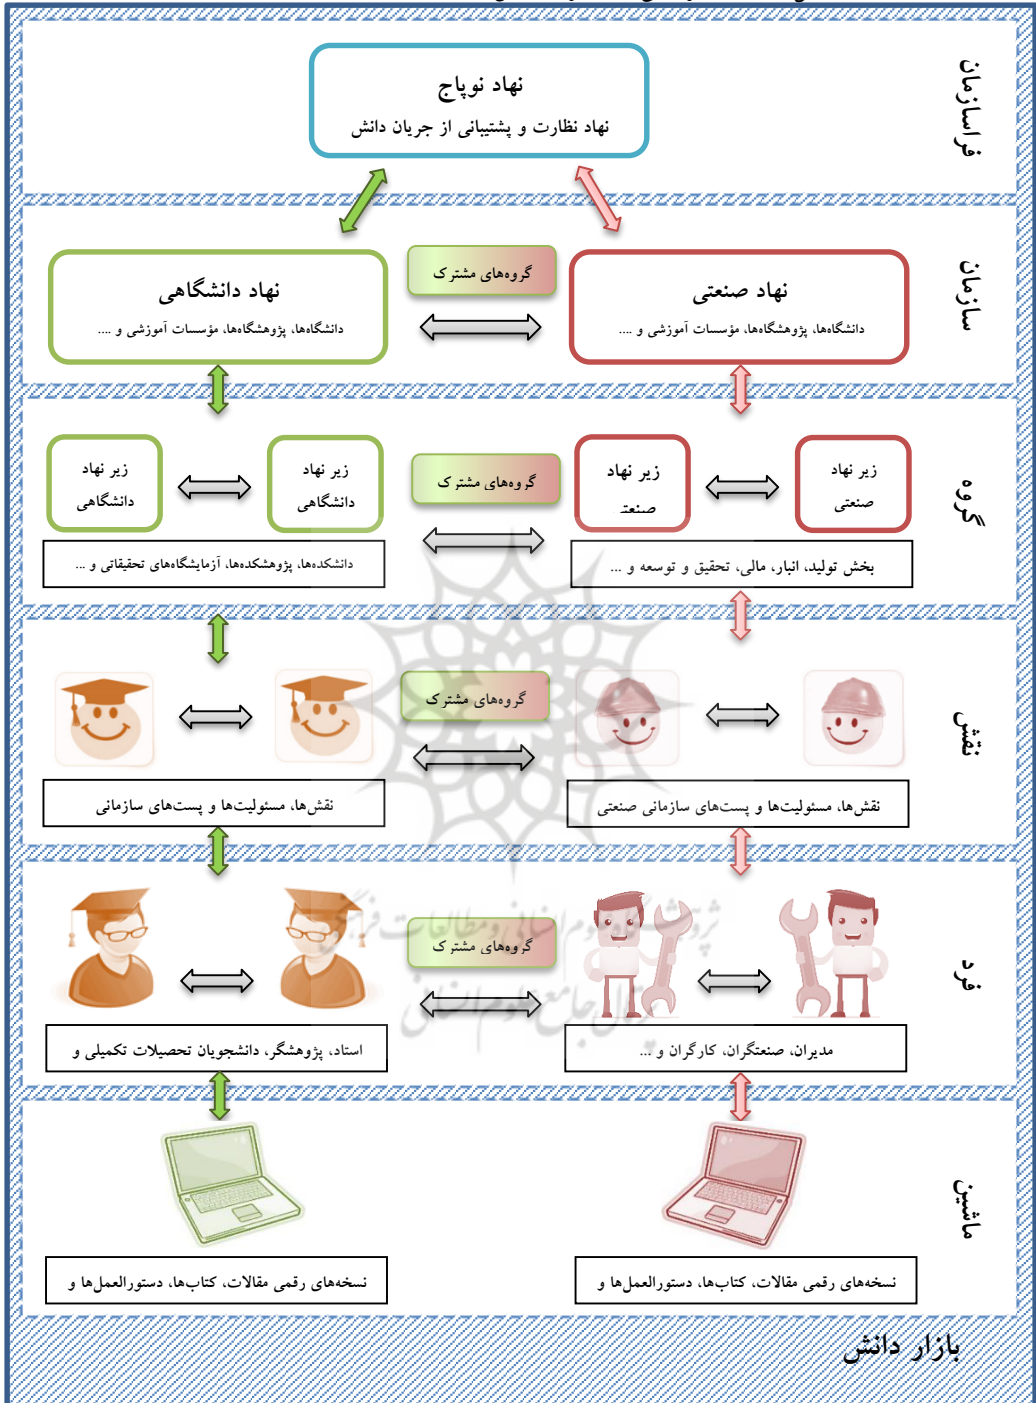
فراسازمان

نهاد نوپاج
نهاد نظارت و پشتیبانی از جریان دانش

سازمان

گروه‌های مشترک

نهاد دانشگاهی
دانشگاه‌ها، پژوهشگاه‌ها، مؤسسات آموزشی و ....

نهاد صنعتی
دانشگاه‌ها، پژوهشگاه‌ها، مؤسسات آموزشی و ....

گروه

زیر نهاد دانشگاهی

زیر نهاد دانشگاهی

گروه‌های مشترک

زیر نهاد صنعت

زیر نهاد صنعتی

دانشکده‌ها، پژوهشکده‌ها، آزمایشگاه‌های تحقیقاتی و ...

بخش تولید، انبار، مالی، تحقیق و توسعه و ...

نقش

گروه‌های مشترک

نقش‌ها، مسئولیت‌ها و پست‌های سازمانی

نقش‌ها، مسئولیت‌ها و پست‌های سازمانی صنعتی

فرد

گروه‌های مشترک

استاد، پژوهشگر، دانشجویان تحصیلات تکمیلی و

مدیران، صنعتگران، کارگران و ...

ماشین

نسخه‌های رقمی مقالات، کتاب‌ها، دستورالعمل‌ها و

نسخه‌های رقمی مقالات، کتاب‌ها، دستورالعمل‌ها و

بازار دانش